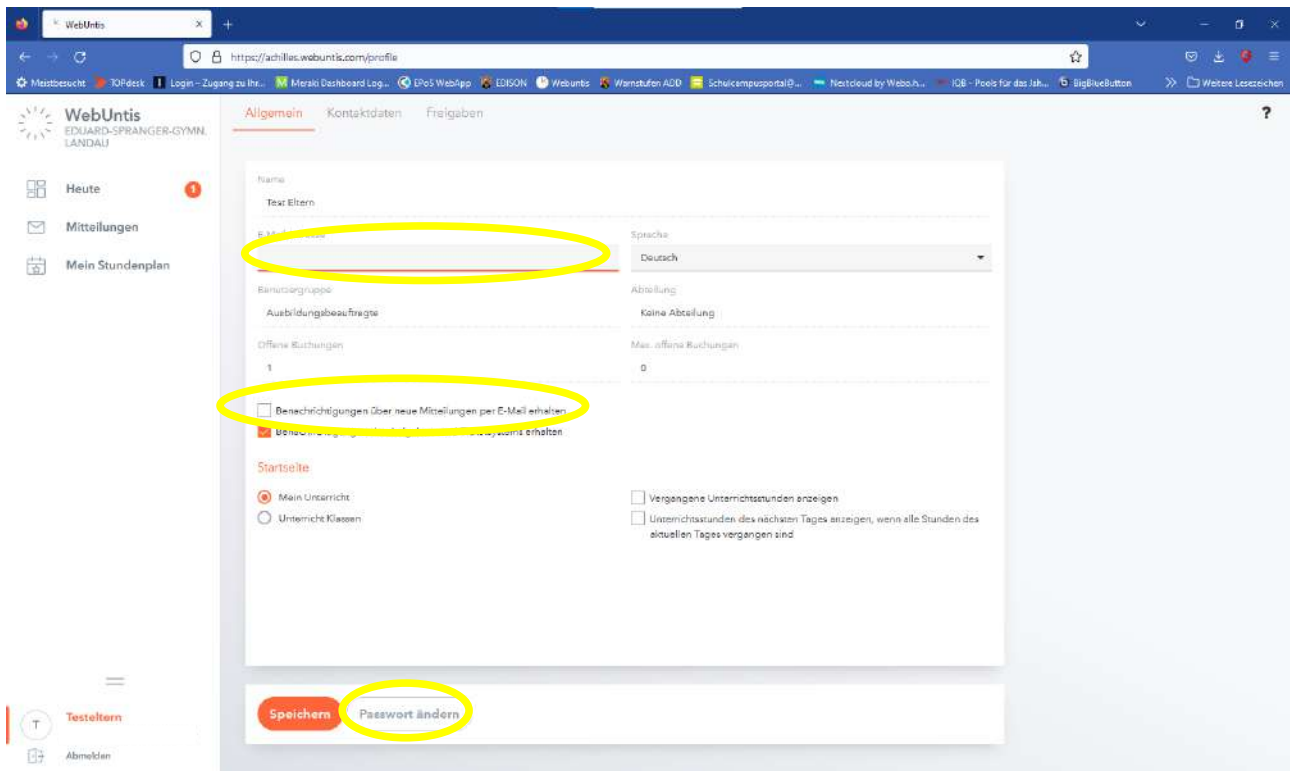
WebUntis
https://achilles.webuntis.com/profile
Meistbesucht TOPdesk Login – Zugang zu Ihr... Meraki Dashboard Log... EPoS WebApp EDISON Webuntis Warnstufen ADD Schulcampusportal@... Nextcloud by Webo.h... IQB - Pools für das Jah... BigBlueButton Weitere Lesezeichen

WebUntis
EDUARD-SPRANGER-GYMN. LANDAU

Heute 1
Mitteilungen
Mein Stundenplan

Allgemein Kontaktdaten Freigaben

?

Name
Test Eltern
E-Mail-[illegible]
Sprache
Deutsch
Benutzergruppe
Ausbildungsbeauftragte
Abteilung
Keine Abteilung
Offene Buchungen
1
Max. offene Buchungen
0

Benachrichtigungen über neue Mitteilungen per E-Mail erhalten
Bena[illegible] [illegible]systems erhalten

Startseite
Mein Unterricht
Unterricht Klassen
Vergangene Unterrichtsstunden anzeigen
Unterrichtsstunden des nächsten Tages anzeigen, wenn alle Stunden des aktuellen Tages vergangen sind

Speichern Passwort ändern

T Testeltern
Abmelden